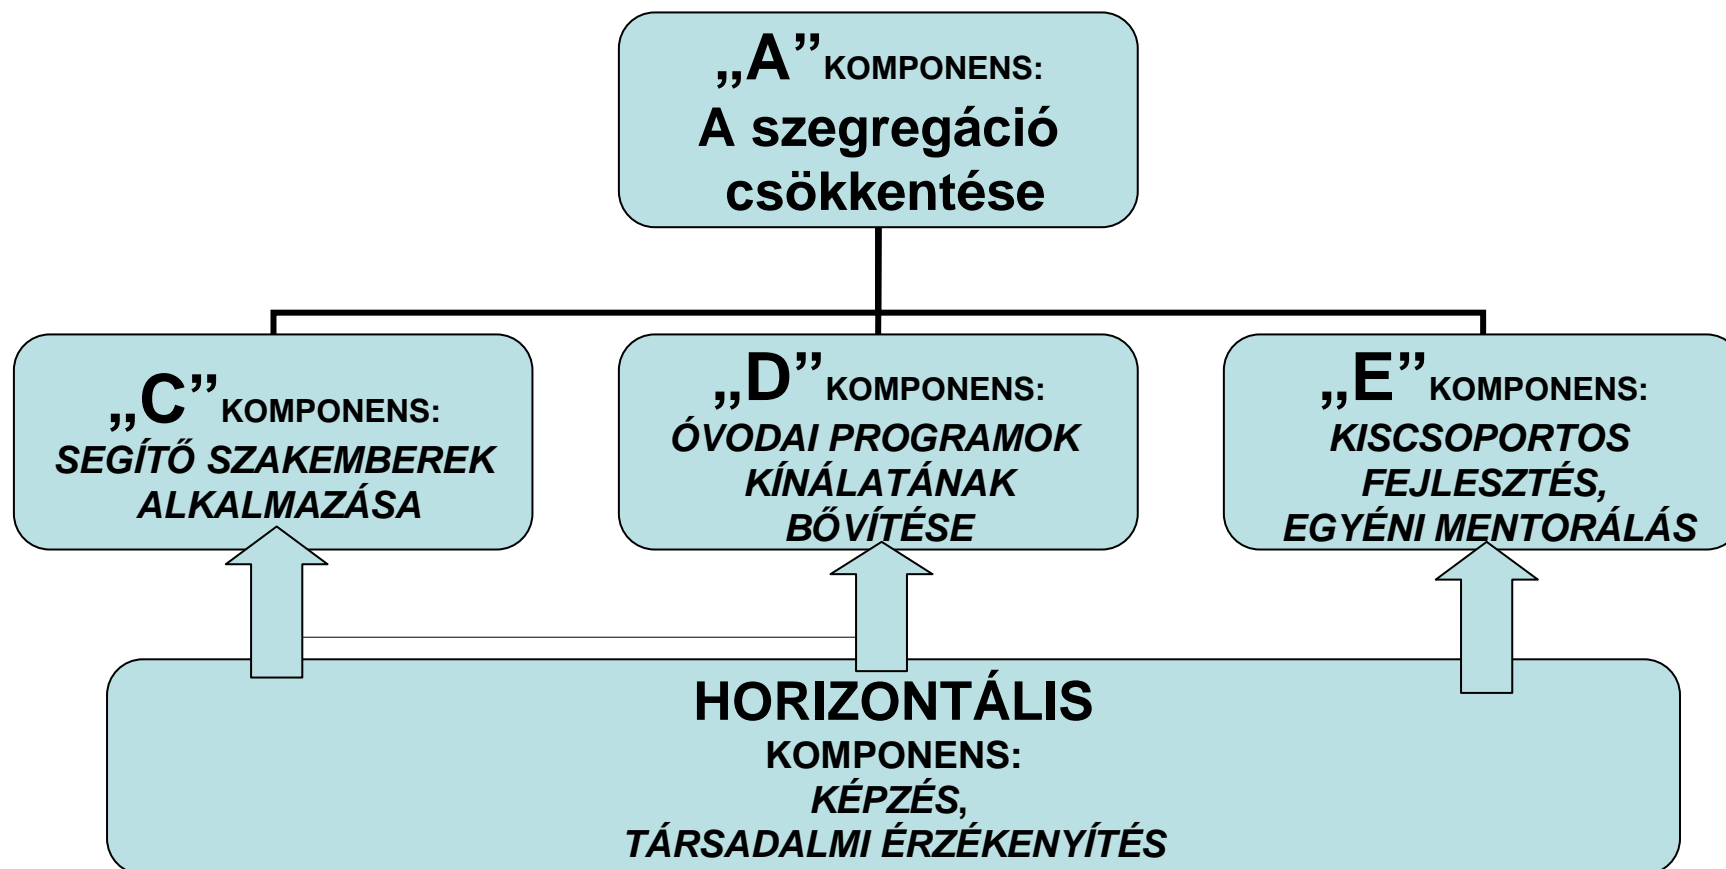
„A” KOMPONENS:
A szegregáció csökkentése

„C” KOMPONENS:
SEGÍTŐ SZAKEMBEREK ALKALMAZÁSA

„D” KOMPONENS:
ÓVODAI PROGRAMOK KÍNÁLATÁNAK BŐVÍTÉSE

„E” KOMPONENS:
KISCSOPORTOS FEJLESZTÉS, EGYÉNI MENTORÁLÁS

HORIZONTÁLIS
KOMPONENS:
KÉPZÉS,
TÁRSADALMI ÉRZÉKENYÍTÉS